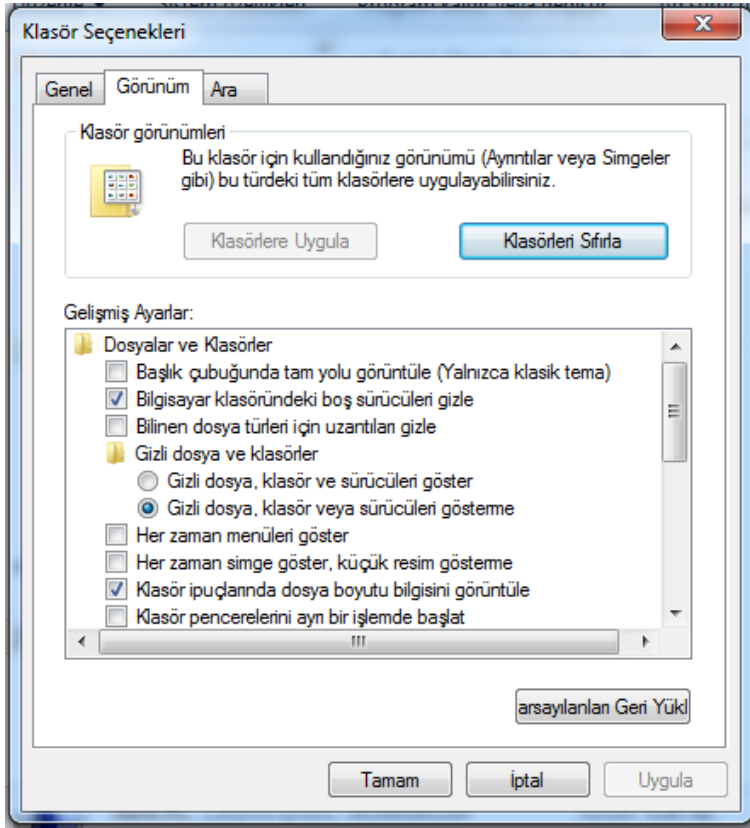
Klasör Seçenekleri

Genel Görünüm Ara

Klasör görünümleri

Bu klasör için kullandığınız görünümü (Ayrıntılar veya Simgeler gibi) bu türdeki tüm klasörlere uygulayabilirsiniz.

Klasörlere Uygula Klasörleri Sıfırla

Gelişmiş Ayarlar:

Dosyalar ve Klasörler
Başlık çubuğunda tam yolu görüntüle (Yalnızca klasik tema)
Bilgisayar klasöründeki boş sürücüleri gizle
Bilinen dosya türleri için uzantıları gizle
Gizli dosya ve klasörler
Gizli dosya, klasör ve sürücüleri göster
Gizli dosya, klasör veya sürücüleri gösterme
Her zaman menüleri göster
Her zaman simge göster, küçük resim gösterme
Klasör ipuçlarında dosya boyutu bilgisini görüntüle
Klasör pencerelerini ayrı bir işlemde başlat

arsayılanları Geri Yükl

Tamam İptal Uygula